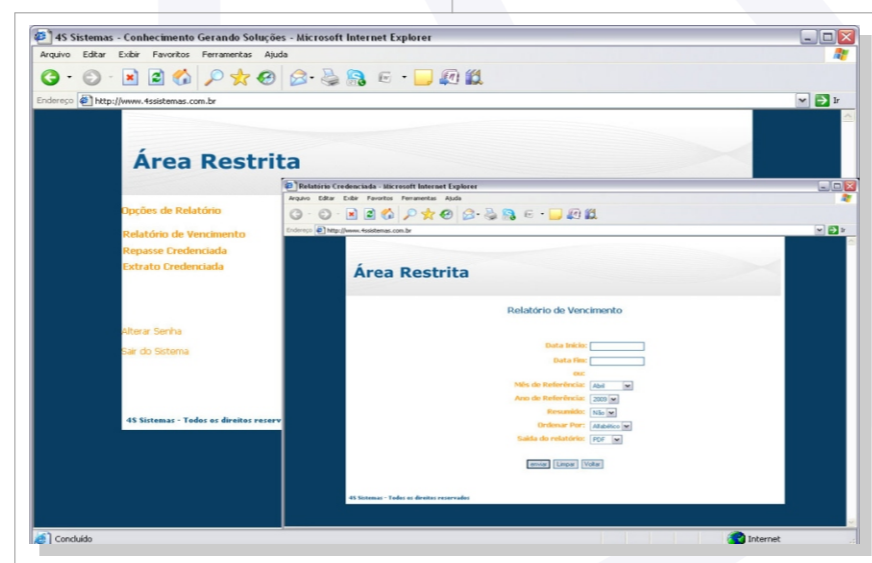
4S Sistemas - Conhecimento Gerando Soluções - Microsoft Internet Explorer

Arquivo Editar Exibir Favoritos Ferramentas Ajuda

Endereço http://www.4ssistemas.com.br

Ir

Área Restrita

Opções de Relatório

Relatório de Vencimento
Repasse Credenciada
Extrato Credenciada

Alterar Senha
Sair do Sistema

4S Sistemas - Todos os direitos reserv

Relatório Credenciada - Microsoft Internet Explorer

Arquivo Editar Exibir Favoritos Ferramentas Ajuda

Endereço http://www.4ssistemas.com.br

Ir

Área Restrita

Relatório de Vencimento

Data Início:
Data fim:
ou
Mês de Referência: Abril
Ano de Referência: 2009
Resumido: Não
Ordenar Por: Alfabético
Saída do relatório: PDF

Enviar Limpar Voltar

4S Sistemas - Todos os direitos reservados

Concluído

Internet